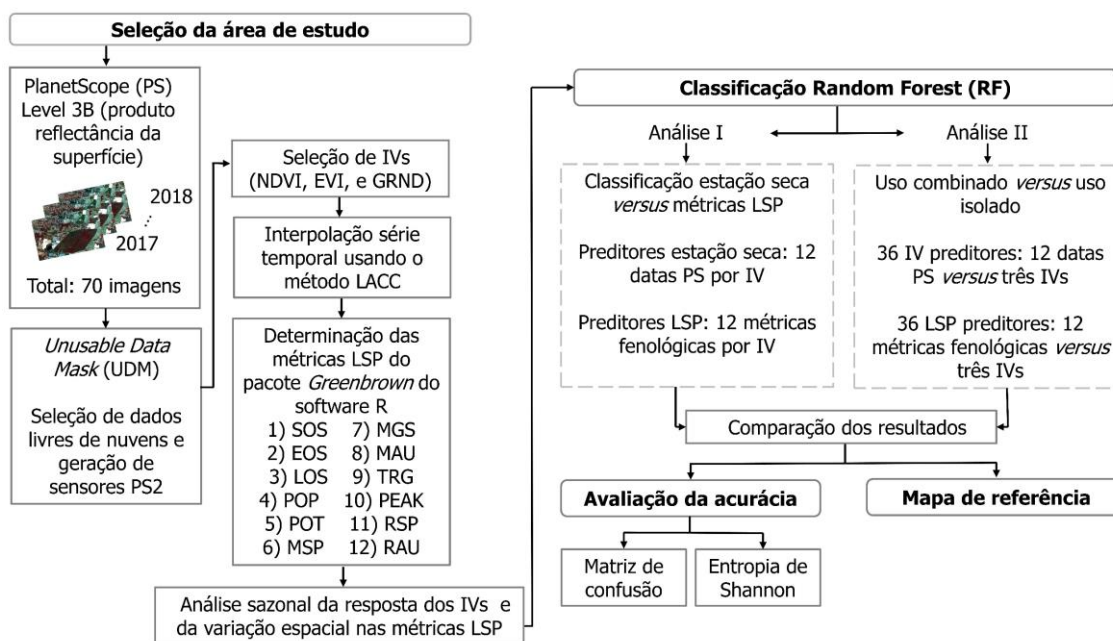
Seleção da área de estudo

PlanetScope (PS) Level 3B (produto reflectância da superfície)

2018
⋮
2017

Total: 70 imagens

*Unusable Data Mask* (UDM)

Seleção de dados livres de nuvens e geração de sensores PS2

Seleção de IVs (NDVI, EVI, e GRND)

Interpolação série temporal usando o método LACC

Determinação das métricas LSP do pacote *Greenbrown* do software R

| | |
|---|---|
| 1) SOS | 7) MGS |
| 2) EOS | 8) MAU |
| 3) LOS | 9) TRG |
| 4) POP | 10) PEAK |
| 5) POT | 11) RSP |
| 6) MSP | 12) RAU |

Análise sazonal da resposta dos IVs e da variação espacial nas métricas LSP

Classificação Random Forest (RF)

Análise I

Análise II

Classificação estação seca *versus* métricas LSP

Preditores estação seca: 12 datas PS por IV

Preditores LSP: 12 métricas fenológicas por IV

Uso combinado *versus* uso isolado

36 IV preditores: 12 datas PS *versus* três IVs

36 LSP preditores: 12 métricas fenológicas *versus* três IVs

Comparação dos resultados

Avaliação da acurácia

Mapa de referência

Matriz de confusão

Entropia de Shannon